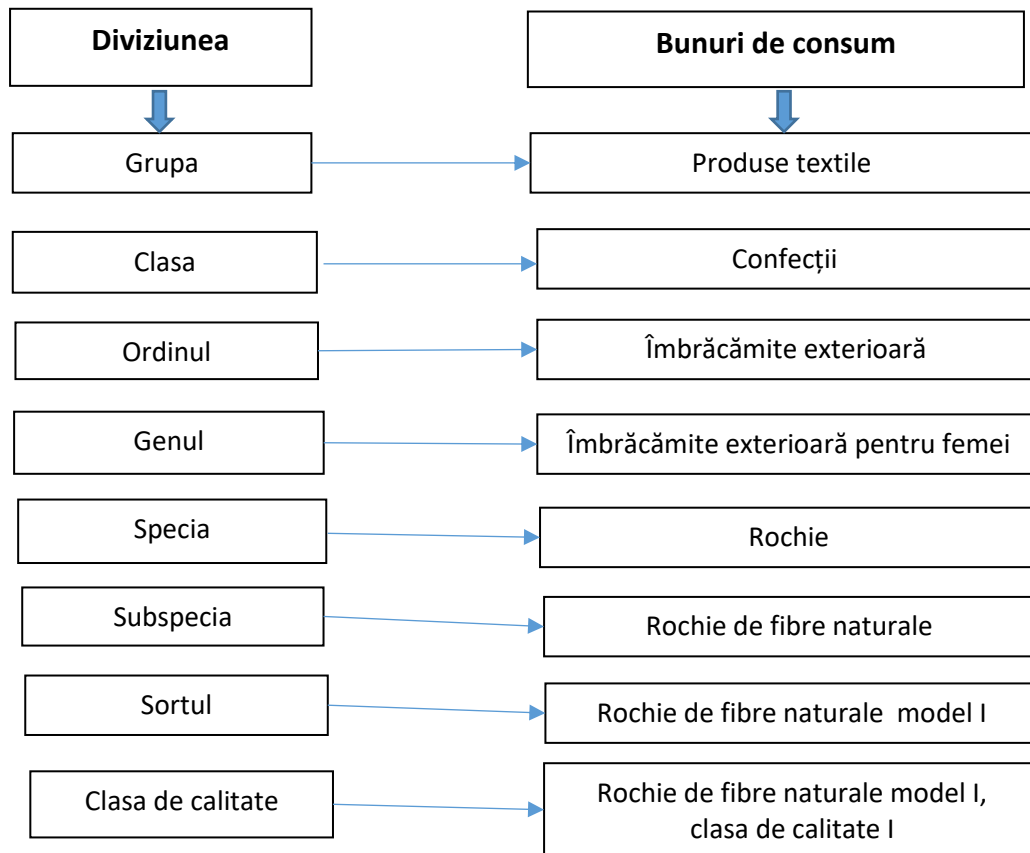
Diviziunea

Bunuri de consum

Grupa

Produse textile

Clasa

Confecții

Ordinul

Îmbrăcămite exterioară

Genul

Îmbrăcămite exterioară pentru femei

Specia

Rochie

Subspecia

Rochie de fibre naturale

Sortul

Rochie de fibre naturale model I

Clasa de calitate

Rochie de fibre naturale model I, clasa de calitate I